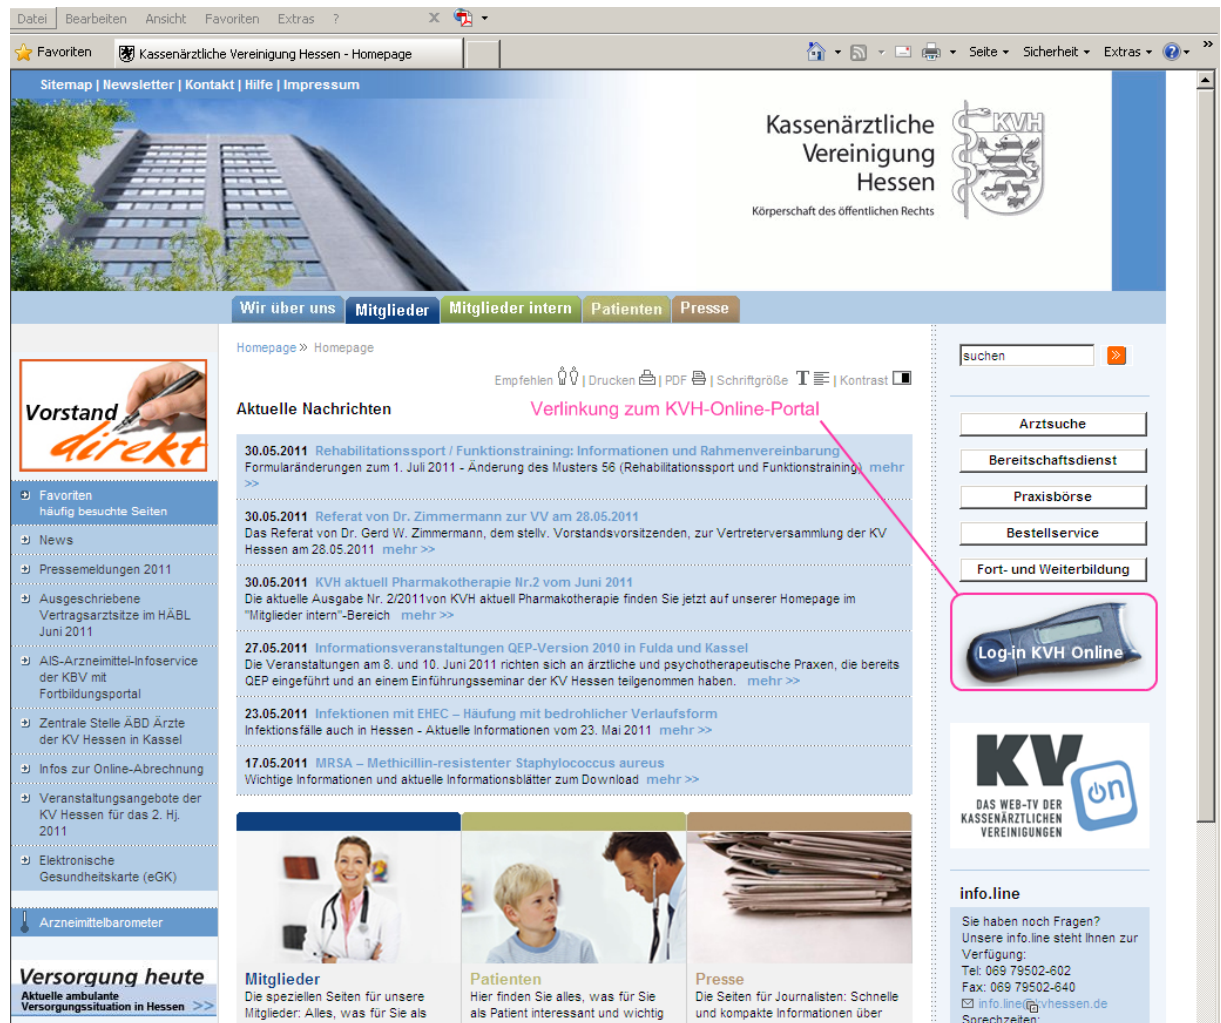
Datei | Bearbeiten | Ansicht | Favoriten | Extras | ?

Favoriten | Kassenärztliche Vereinigung Hessen - Homepage

Seite ▾ Sicherheit ▾ Extras ▾

Sitemap | Newsletter | Kontakt | Hilfe | Impressum

Kassenärztliche Vereinigung Hessen
Körperschaft des öffentlichen Rechts

KVH

Wir über uns | Mitglieder | Mitglieder intern | Patienten | Presse

Vorstand direkt

Favoriten
häufig besuchte Seiten

News

Pressemeldungen 2011

Ausgeschriebene Vertragsarztsitze im HÄBL Juni 2011

AIS-Arzneimittel-Infoservice der KBV mit Fortbildungsportal

Zentrale Stelle ÄBD Ärzte der KV Hessen in Kassel

Infos zur Online-Abrechnung

Veranstaltungsangebote der KV Hessen für das 2. Hj. 2011

Elektronische Gesundheitskarte (eGK)

Arzneimittelbarometer

Versorgung heute
Aktuelle ambulante Versorgungssituation in Hessen >>

Homepage » Homepage

Empfehlen | Drucken | PDF | Schriftgröße T | Kontrast

Aktuelle Nachrichten

Verlinkung zum KVH-Online-Portal

30.05.2011 Rehabilitationssport / Funktionstraining: Informationen und Rahmenvereinbarung
Formularänderungen zum 1. Juli 2011 - Änderung des Musters 56 (Rehabilitationssport und Funktionstraining) mehr >>

30.05.2011 Referat von Dr. Zimmermann zur VV am 28.05.2011
Das Referat von Dr. Gerd W. Zimmermann, dem stellv. Vorstandsvorsitzenden, zur Vertreterversammlung der KV Hessen am 28.05.2011 mehr >>

30.05.2011 KVH aktuell Pharmakotherapie Nr.2 vom Juni 2011
Die aktuelle Ausgabe Nr. 2/2011von KVH aktuell Pharmakotherapie finden Sie jetzt auf unserer Homepage im "Mitglieder intern"-Bereich mehr >>

27.05.2011 Informationsveranstaltungen QEP-Version 2010 in Fulda und Kassel
Die Veranstaltungen am 8. und 10. Juni 2011 richten sich an ärztliche und psychotherapeutische Praxen, die bereits QEP eingeführt und an einem Einführungsseminar der KV Hessen teilgenommen haben. mehr >>

23.05.2011 Infektionen mit EHEC – Häufung mit bedrohlicher Verlaufsform
Infektionsfälle auch in Hessen - Aktuelle Informationen vom 23. Mai 2011 mehr >>

17.05.2011 MRSA – Methicillin-resistenter Staphylococcus aureus
Wichtige Informationen und aktuelle Informationsblätter zum Download mehr >>

Mitglieder
Die speziellen Seiten für unsere Mitglieder: Alles, was für Sie als

Patienten
Hier finden Sie alles, was für Sie als Patient interessant und wichtig

Presse
Die Seiten für Journalisten: Schnelle und kompakte Informationen über

suchen

Arztsuche

Bereitschaftsdienst

Praxisbörse

Bestellservice

Fort- und Weiterbildung

Log-in KVH Online

KV on
DAS WEB-TV DER KASSENÄRZTLICHEN VEREINIGUNGEN

info.line
Sie haben noch Fragen? Unsere info.line steht Ihnen zur Verfügung:
Tel: 069 79502-602
Fax: 069 79502-640
info.line@kvhessen.de
Sprechzeiten: